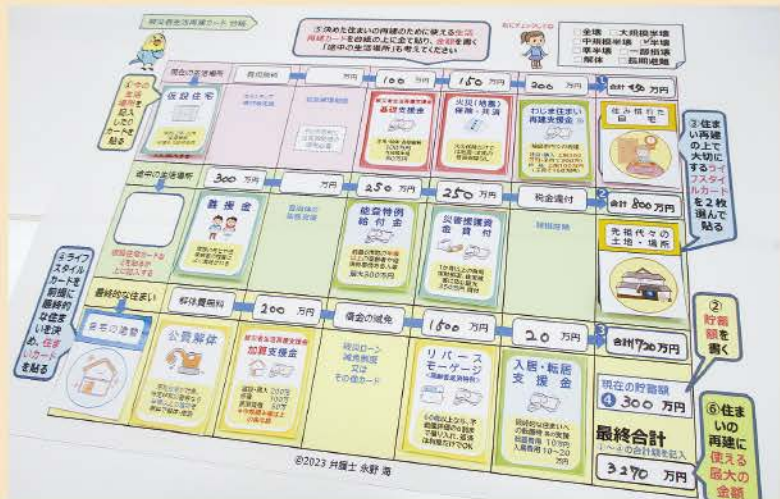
被災者生活再建カード 台紙

⑤決めた住まいの再建のために使える生活再建カードを直線の上に並べて貼り、金額を書く「途中の生活場所」も考えてください

右にチェックする
□全壊 □大規模半壊 □中規模半壊 □半壊 □準半壊 □一部損壊 □解体 □長期避難

①今の生活場所を記入したカードを貼る

現在の生活場所
義援金
100 万円
150 万円
200 万円
合計 450 万円

仮設住宅
被災者生活再建支援金 基礎支援金
火災(地震)保険・共済
わが家住まい再建支援金
生活再建の自宅

③住まい再建の上で大切にするライフスタイルカードを2枚選んで貼る

途中の生活場所
300 万円
万円
250 万円
250 万円
税金還付
合計 800 万円

義援金
総合特例給付金
災害援護資金貸付
先祖代々の土地・場所

⑤ライフスタイルカードを前提に最終的な住まいを決め、住まいカードを貼る

最終的な住まい
解体費用
200 万円
債務の減免
1500 万円
20 万円
合計 1720 万円

自宅の修繕
公費解体
被災者生活再建支援金 加算支援金
住宅ローン減免制度 又は その他カード
リバースモーゲージ
入居・転居支援金

②貯蓄額を書く

現在の貯蓄額
④ 300 万円

最終合計
1〜4の合計額を記入
3270 万円

⑥住まいの再建に使える最大の金額

©2023 弁護士 永野 海